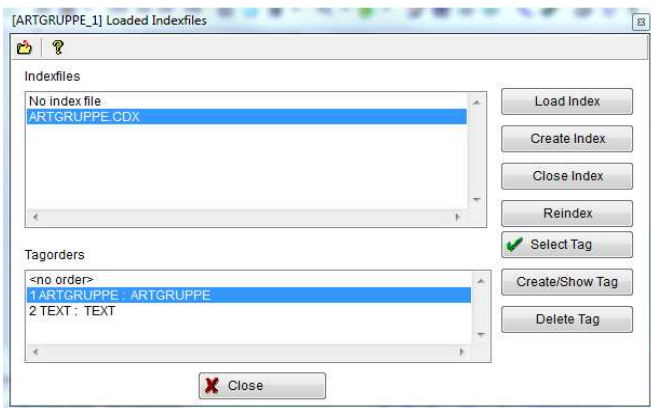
[ARTGRUPPE_1] Loaded Indexfiles

Indexfiles

No index file
ARTGRUPPE.CDX

Load Index
Create Index
Close Index
Reindex
Select Tag
Create/Show Tag
Delete Tag

Tagorders

<no order>
1 ARTGRUPPE : ARTGRUPPE
2 TEXT : TEXT

Close